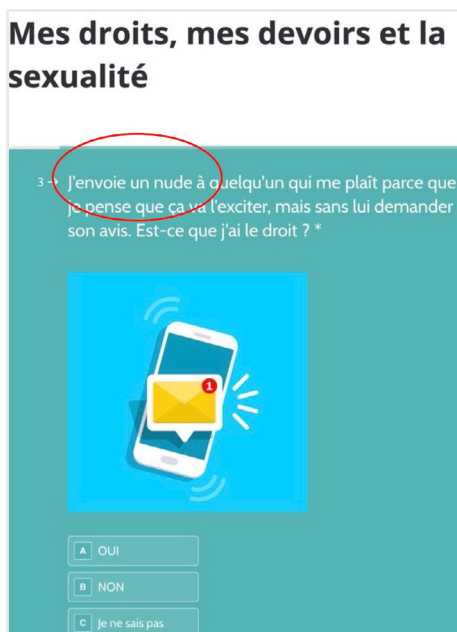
Mes droits, mes devoirs et la sexualité

3 → J'envoie un nude à quelqu'un qui me plaît parce que je pense que ça va l'exciter, mais sans lui demander son avis. Est-ce que j'ai le droit ? *

1

A OUI

B NON

C Je ne sais pas